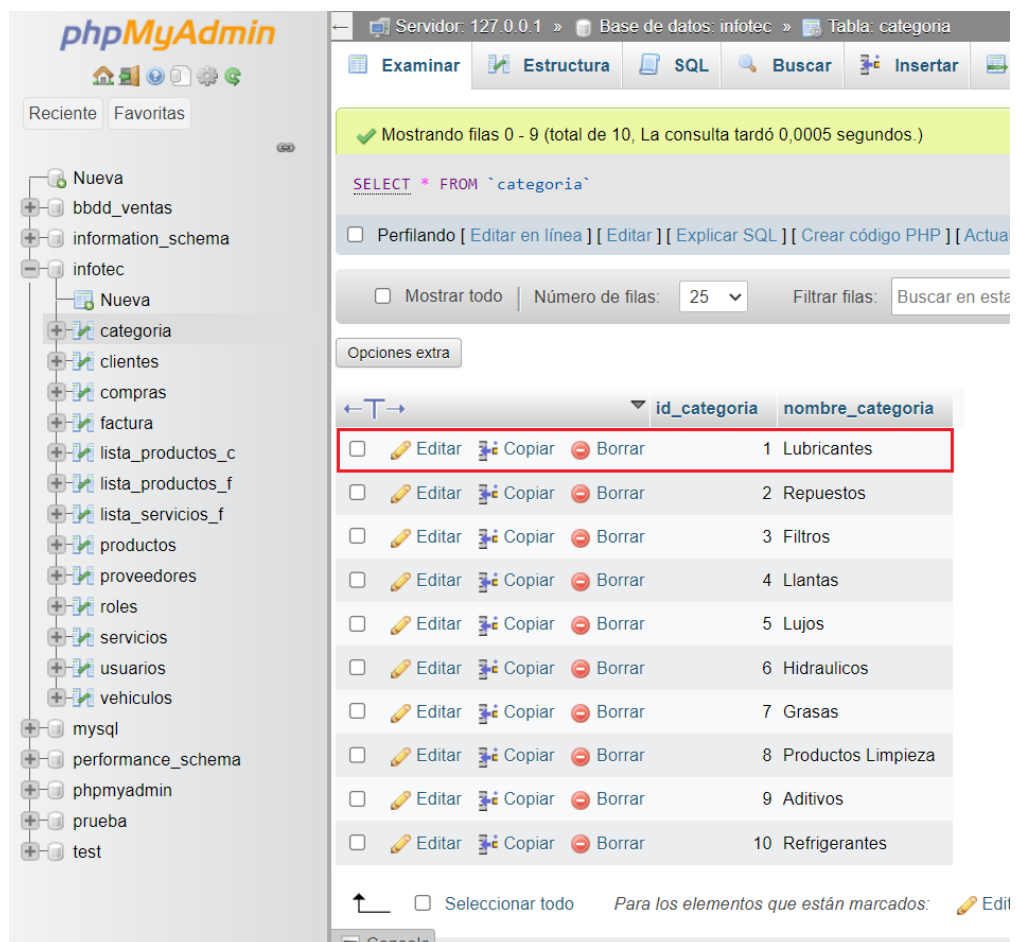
phpMyAdmin

Reciente Favoritas

Nueva
bbdd_ventas
information_schema
infotec
Nueva
categoria
clientes
compras
factura
lista_productos_c
lista_productos_f
lista_servicios_f
productos
proveedores
roles
servicios
usuarios
vehiculos
mysql
performance_schema
phpmyadmin
prueba
test

Servidor: 127.0.0.1 » Base de datos: infotec » Tabla: categoria

Examinar Estructura SQL Buscar Insertar

Mostrando filas 0 - 9 (total de 10, La consulta tardó 0,0005 segundos.)

SELECT * FROM `categoria`

Perfilando [ Editar en línea ] [ Editar ] [ Explicar SQL ] [ Crear código PHP ] [ Actual

Mostrar todo | Número de filas: 25 Filtrar filas: Buscar en esta

Opciones extra

| | | id_categoria | nombre_categoria |
|---|---|---|---|
| | Editar Copiar Borrar | 1 | Lubricantes |
| | Editar Copiar Borrar | 2 | Repuestos |
| | Editar Copiar Borrar | 3 | Filtros |
| | Editar Copiar Borrar | 4 | Llantas |
| | Editar Copiar Borrar | 5 | Lujos |
| | Editar Copiar Borrar | 6 | Hidraulicos |
| | Editar Copiar Borrar | 7 | Grasas |
| | Editar Copiar Borrar | 8 | Productos Limpieza |
| | Editar Copiar Borrar | 9 | Aditivos |
| | Editar Copiar Borrar | 10 | Refrigerantes |

Seleccionar todo Para los elementos que están marcados: Edit

Consola